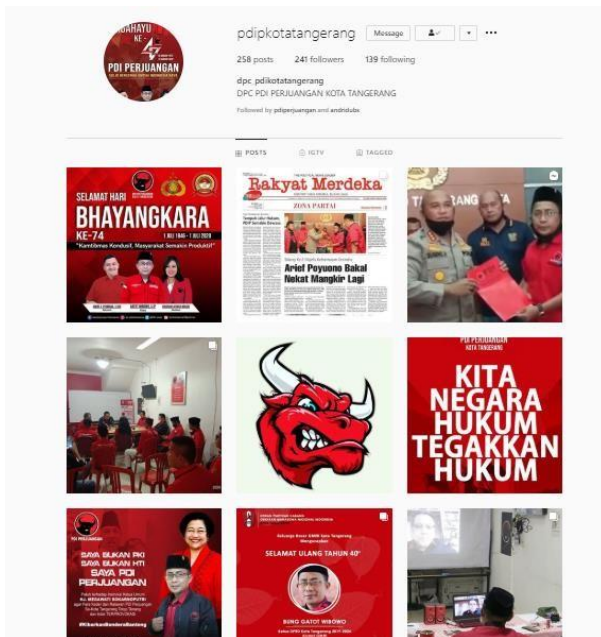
DAHAYU KE-47
PDI PERJUANGAN

pdipkotatangerang Message

258 posts 241 followers 139 following

dpc_pdikotatangerang
DPC PDI PERJUANGAN KOTA TANGERANG

Followed by pdiperjuangan and andridubs

POSTS IGTV TAGGED

SELAMAT HARI
BHAYANGKARA
KE-74
"Kamtibmas Kondusif, Masyarakat Semakin Produktif"

Rakyat Merdeka
ZONA PARTAI
Arief Poyuono Bakal Nekat Mangkir Lagi

TANGERANG

PDI PERJUANGAN
KOTA TANGERANG
KITA NEGARA HUKUM TEGAKKAN HUKUM

PDI PERJUANGAN
SAYA BUKAN PKI SAYA BUKAN HTI SAYA PDI PERJUANGAN

SELAMAT ULANG TAHUN 40
BUNG GATOT WIBOWO